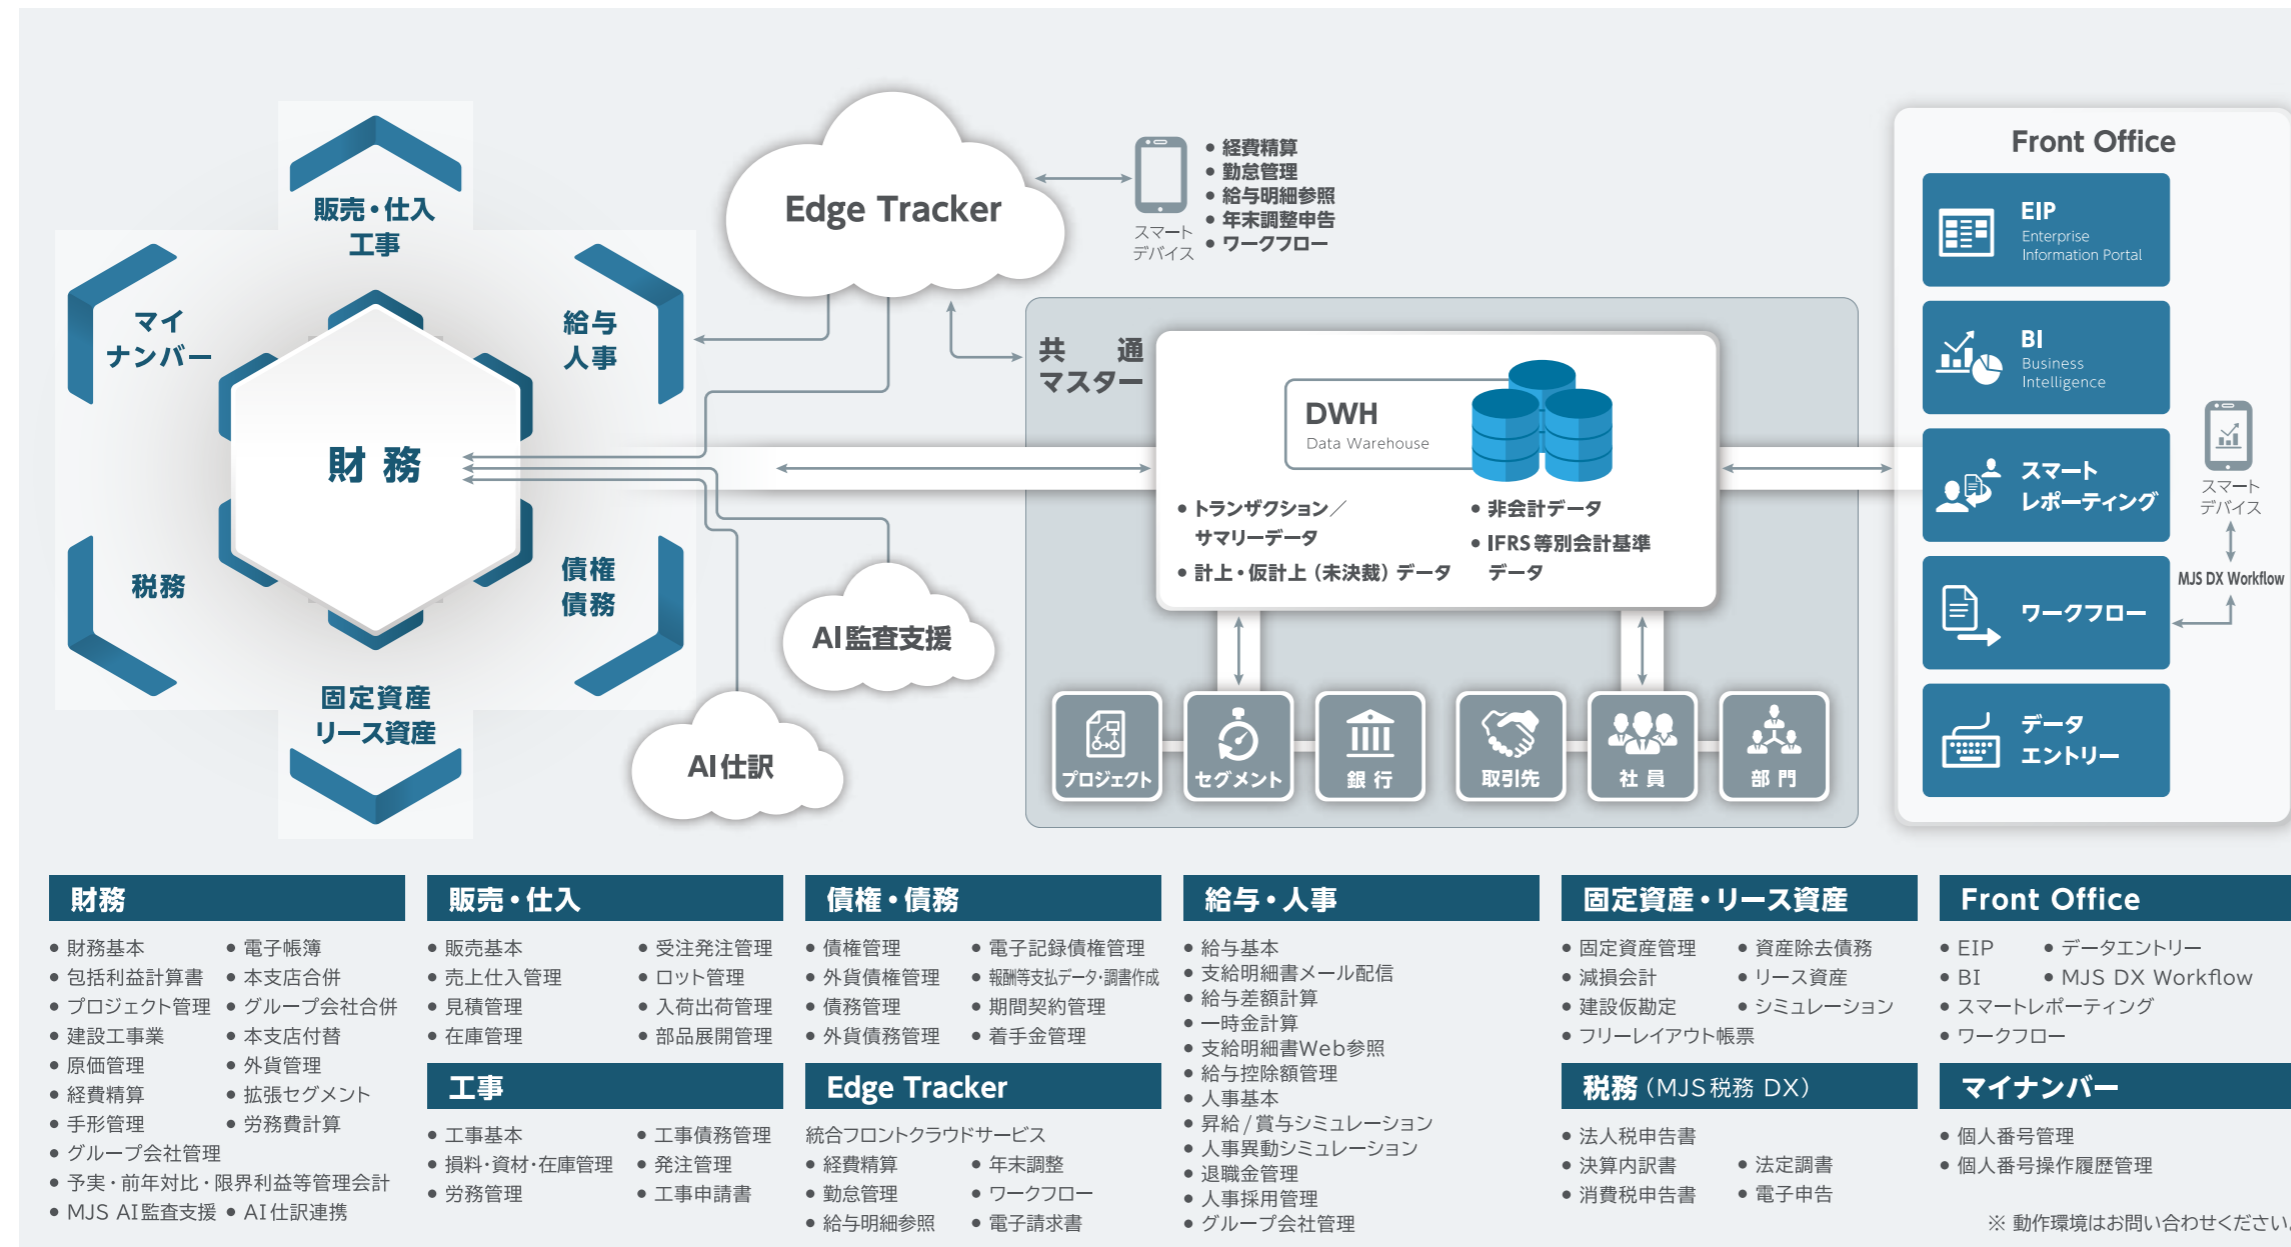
販売・仕入
工事

マイナンバー

給与
人事

財 務

税務

債権
債務

固定資産
リース資産

Edge Tracker

スマートデバイス

● 経費精算
● 勤怠管理
● 給与明細参照
● 年末調整申告
● ワークフロー

AI監査支援

AI仕訳

共 通
マスター

DWH
Data Warehouse

● トランザクション／サマリーデータ
● 計上・仮計上（未決裁）データ
● 非会計データ
● IFRS 等別会計基準データ

プロジェクト
セグメント
銀 行
取引先
社 員
部 門

Front Office

EIP
Enterprise Information Portal

BI
Business Intelligence

スマートレポーティング

ワークフロー

データエントリー

スマートデバイス

MJS DX Workflow

財務
● 財務基本
● 包括利益計算書
● プロジェクト管理
● 建設工事業
● 原価管理
● 経費精算
● 手形管理
● グループ会社管理
● 予実・前年対比・限界利益等管理会計
● MJS AI監査支援
● 電子帳簿
● 本支店合併
● グループ会社合併
● 本支店付替
● 外貨管理
● 拡張セグメント
● 労務費計算
● AI仕訳連携

販売・仕入
● 販売基本
● 売上仕入管理
● 見積管理
● 在庫管理
● 受注発注管理
● ロット管理
● 入荷出荷管理
● 部品展開管理

工事
● 工事基本
● 損料・資材・在庫管理
● 労務管理
● 工事債務管理
● 発注管理
● 工事申請書

債権・債務
● 債権管理
● 外貨債権管理
● 債務管理
● 外貨債務管理
● 電子記録債権管理
● 報酬等支払データ・調書作成
● 期間契約管理
● 着手金管理

Edge Tracker
統合フロントクラウドサービス
● 経費精算
● 勤怠管理
● 給与明細参照
● 年末調整
● ワークフロー
● 電子請求書

給与・人事
● 給与基本
● 支給明細書メール配信
● 給与差額計算
● 一時金計算
● 支給明細書Web参照
● 給与控除額管理
● 人事基本
● 昇給 / 賞与シミュレーション
● 人事異動シミュレーション
● 退職金管理
● 人事採用管理
● グループ会社管理

固定資産・リース資産
● 固定資産管理
● 減損会計
● 建設仮勘定
● フリーレイアウト帳票
● 資産除去債務
● リース資産
● シミュレーション

税務（MJS税務 DX）
● 法人税申告書
● 決算内訳書
● 消費税申告書
● 法定調書
● 電子申告

Front Office
● EIP
● BI
● スマートレポーティング
● ワークフロー
● データエントリー
● MJS DX Workflow

マイナンバー
● 個人番号管理
● 個人番号操作履歴管理

※ 動作環境はお問い合わせください